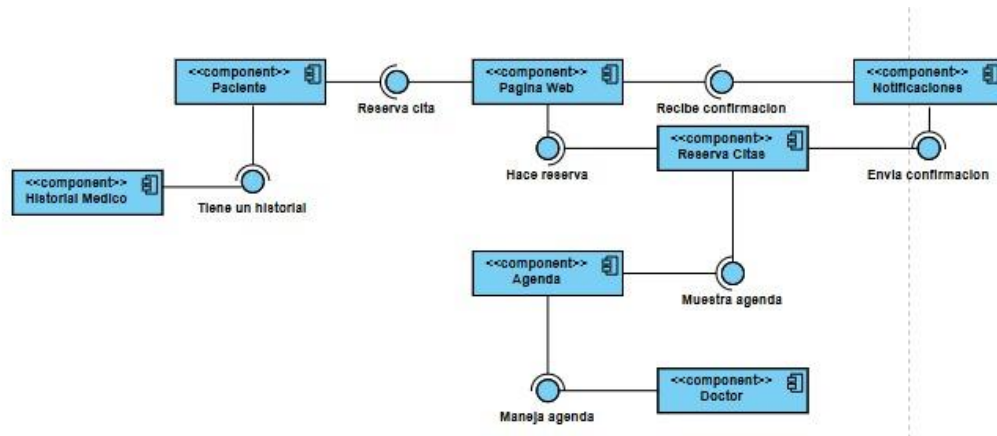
<<component>>
Paciente

Reserva cita

<<component>>
Pagina Web

Recibe confirmacion

<<component>>
Notificaciones

<<component>>
Historial Medico

Tiene un historial

Hace reserva

<<component>>
Reserva Citas

Envia confirmacion

<<component>>
Agenda

Muestra agenda

Maneja agenda

<<component>>
Doctor